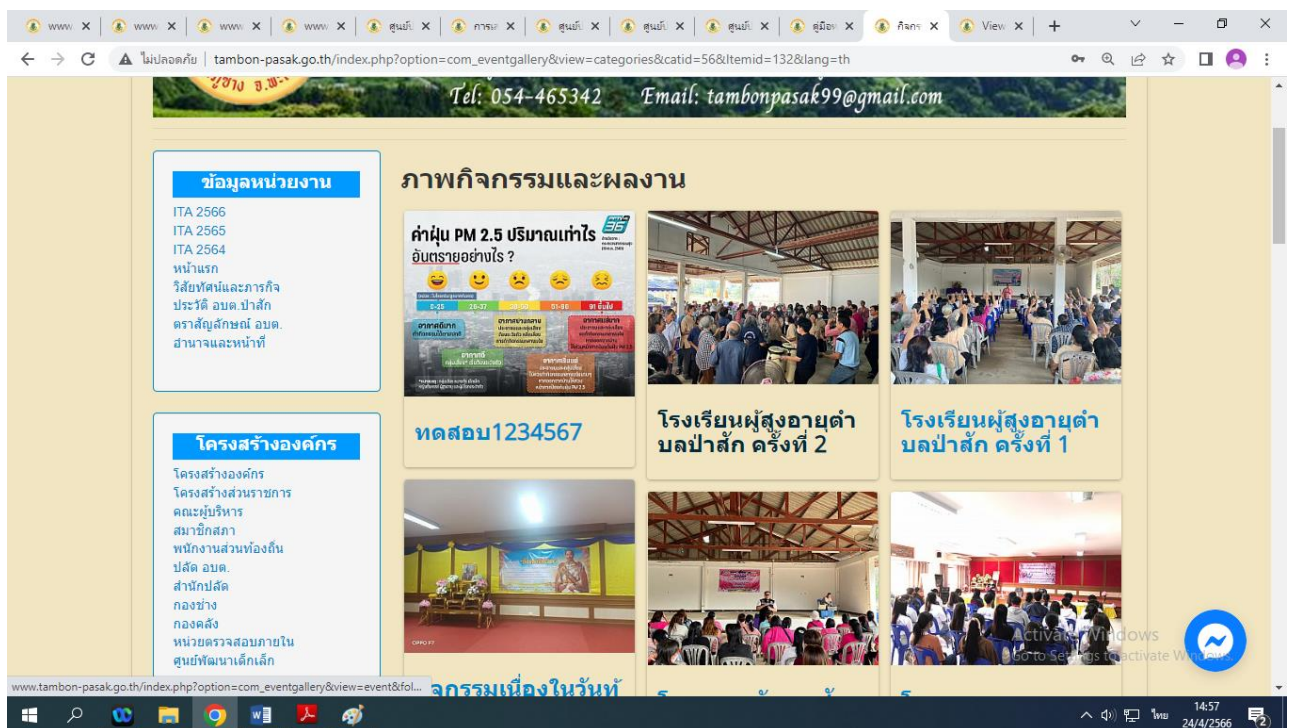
www ✕ | www ✕ | www ✕ | www ✕ | ศูนย์ ✕ | การ ✕ | ศูนย์ ✕ | ศูนย์ ✕ | ศูนย์ ✕ | คู่มือ ✕ | กิจกร ✕ | View ✕ | +

ไม่ปลอดภัย | tambon-pasak.go.th/index.php?option=com_eventgallery&view=categories&catid=56&Itemid=132&lang=th

Tel: 054-465342 Email: tambonpasak99@gmail.com

ข้อมูลหน่วยงาน
ITA 2566
ITA 2565
ITA 2564
หน้าแรก
วิสัยทัศน์และภารกิจ
ประวัติ อบต.ป่าสัก
ตราสัญลักษณ์ อบต.
อำนาจและหน้าที่

โครงสร้างองค์กร
โครงสร้างองค์กร
โครงสร้างส่วนราชการ
คณะผู้บริหาร
สมาชิกสภา
พนักงานส่วนท้องถิ่น
ปลัด อบต.
สำนักปลัด
กองช่าง
กองคลัง
หน่วยตรวจสอบภายใน
ศูนย์พัฒนาเด็กเล็ก

ภาพกิจกรรมและผลงาน

ค่าฝุ่น PM 2.5 ปริมาณเท่าใด อันตรายอย่างไร ?
0-25 26-37 38-50 51-90 91 ขึ้นไป

ทดสอบ1234567

โรงเรียนผู้สูงอายุตำบลป่าสัก ครั้งที่ 2

โรงเรียนผู้สูงอายุตำบลป่าสัก ครั้งที่ 1

OPPO F7

www.tambon-pasak.go.th/index.php?option=com_eventgallery&view=event&fol...

จกรรมเนื่องในวันท้

Activate Windows
Go to Settings to activate Windows.

14:57
24/4/2566
ไทย